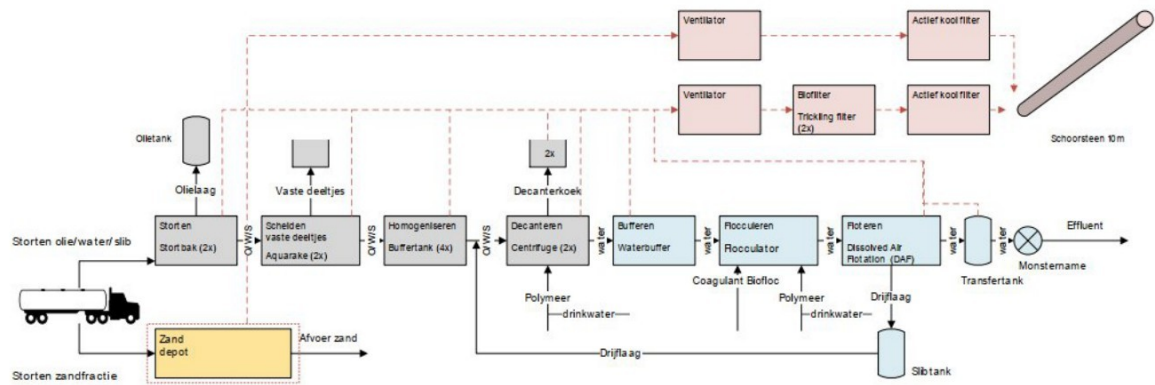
Ventilator

Actief kool filter

Ventilator

Biofilter

Trickling filter (2x)

Actief kool filter

Schoorsteen 10 m

Olietank

Olielaag

Vaste deeltjes

2x

Decanterkoek

Storten olie/water/slib

Storten

Stortbak (2x)

O/W/S

Scheiden vaste deeltjes

Aquarake (2x)

O/W/S

Homogeniseren

Buffertank (4x)

O/W/S

Decanteren

Centrifuge (2x)

water

Bufferen

Waterbuffer

water

Flocculeren

Flocculator

water

Floteren

Dissolved Air Flotation (DAF)

water

water

Effluent

Transfertank

Monstername

Coagulant Biofloc

Polymeer

drinkwater

Polymeer

drinkwater

Drijflaag

Zand depot

Afvoer zand

Drijflaag

Slibtank

Storten zandfractie